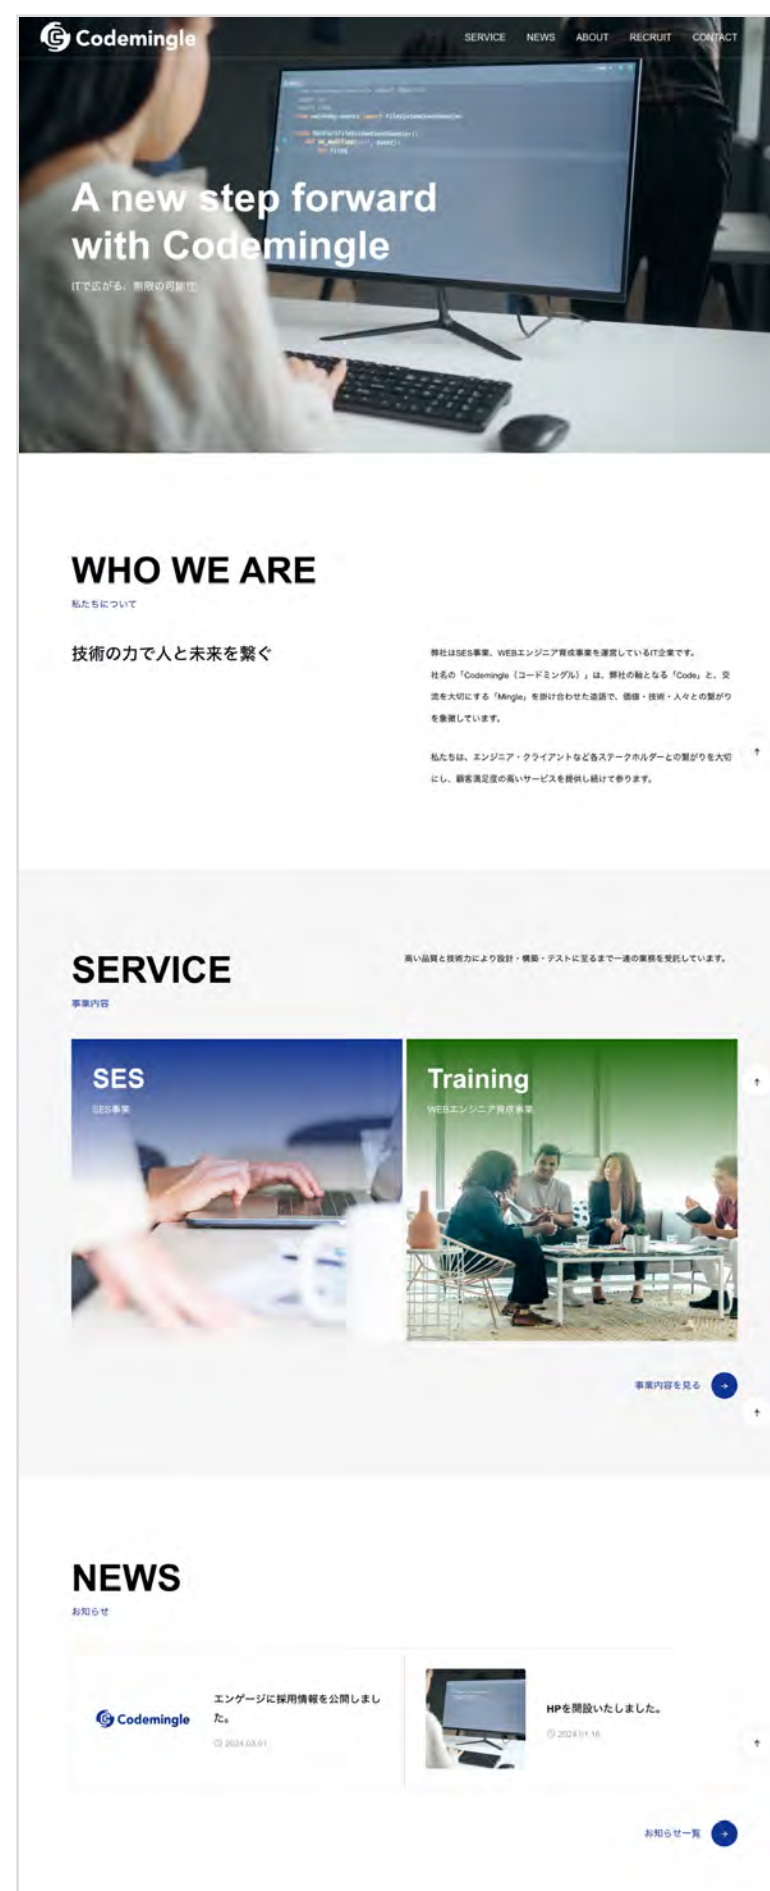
Codemingle

SERVICE NEWS ABOUT RECRUIT CONTACT

A new step forward with Codemingle

ITで広がる、無限の可能性

WHO WE ARE

私たちについて

技術の力で人と未来を繋ぐ

弊社はSES事業、WEBエンジニア育成事業を運営しているIT企業です。
社名の「Codemingle（コードミングル）」は、弊社の軸となる「Code」と、交流を大切にする「Mingle」を掛け合わせた造語で、価値・技術・人々との繋がりを象徴しています。

私たちは、エンジニア・クライアントなど各ステークホルダーとの繋がりを大切にし、顧客満足度の高いサービスを提供し続けて参ります。

SERVICE

事業内容

高い品質と技術力により設計・構築・テストに至るまで一連の業務を受託しています。

SES

SES事業

Training

WEBエンジニア育成事業

事業内容を見る

NEWS

お知らせ

Codemingle

エンゲージに採用情報を公開しました。

2024.03.01

HPを開設いたしました。

2024.01.16

お知らせ一覧